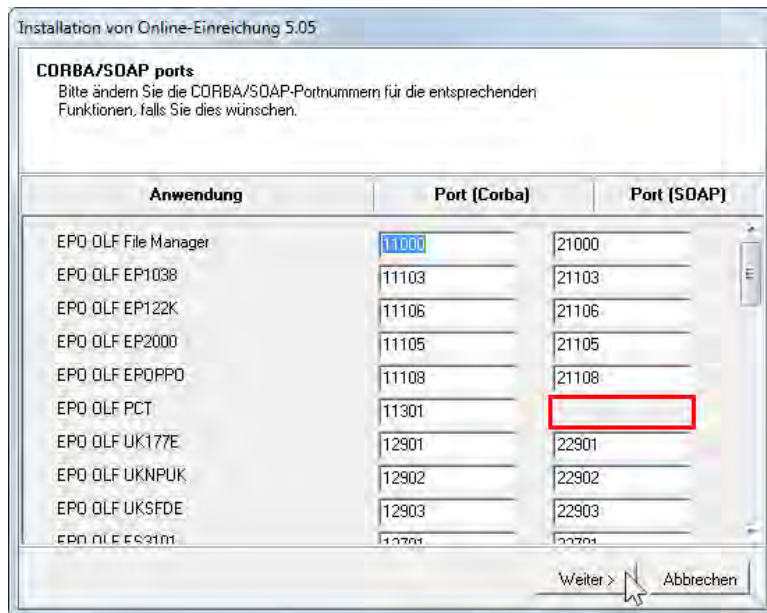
Installation von Online-Einreichung 5.05

CORBA/SOAP ports
Bitte ändern Sie die CORBA/SOAP-Portnummern für die entsprechenden Funktionen, falls Sie dies wünschen.

| Anwendung | Port (Corba) | Port (SOAP) |
|---|---|---|
| EPO OLF File Manager | 11000 | 21000 |
| EPO OLF EP1038 | 11103 | 21103 |
| EPO OLF EP122K | 11106 | 21106 |
| EPO OLF EP2000 | 11105 | 21105 |
| EPO OLF EPOPPO | 11108 | 21108 |
| EPO OLF PCT | 11301 | |
| EPO OLF UK177E | 12901 | 22901 |
| EPO OLF UKNPUK | 12902 | 22902 |
| EPO OLF UKSFDE | 12903 | 22903 |
| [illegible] | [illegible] | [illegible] |

Weiter >   Abbrechen